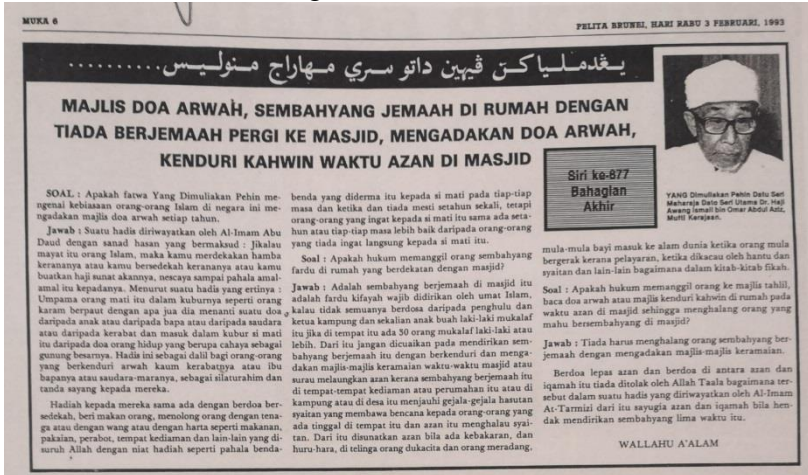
MUKA 6

PELITA BRUNEI, HARI RABU 3 FEBRUARI, 1993

يڠدمليا كن ڤيهن داتو سري مهاراج منوليس.........

MAJLIS DOA ARWAH, SEMBAHYANG JEMAAH DI RUMAH DENGAN TIADA BERJEMAAH PERGI KE MASJID, MENGADAKAN DOA ARWAH, KENDURI KAHWIN WAKTU AZAN DI MASJID

Siri ke-877 Bahagian Akhir

YANG Dimuliakan Pehin Datu Seri Maharaja Dato Seri Utama Dr. Haji Awang Ismail bin Omar Abdul Aziz, Mufti Kerajaan.

SOAL : Apakah fatwa Yang Dimuliakan Pehin mengenai kebiasaan orang-orang Islam di negara ini mengadakan majlis doa arwah setiap tahun.

Jawab : Suatu hadis diriwayatkan oleh Al-Imam Abu Daud dengan sanad hasan yang bermaksud : Jikalau mayat itu orang Islam, maka kamu merdekakan hamba keranannya atau kamu bersedekah keranannya atau kamu buatkan haji untuk akannya, nescaya sampai pahala amalamal itu kepadanya. Menurut suatu hadis yang ertinya : Umpama orang mati itu dalam kuburnya seperti orang karam berpaut dengan apa juga dia menanti suatu doa daripada anak atau daripada bapa atau daripada saudara atau daripada kerabat dan masuk dalam kubur si mati itu daripada doa orang hidup yang berupa cahaya sebagai gunung besarnya. Hadis ini sebagai dalil bagi orang-orang yang berkenduri arwah kaum kerabatnya atau ibu bapanya atau saudara-maranya, sebagai silaturahim dan tanda sayang kepada mereka.

Hadiah kepada mereka sama ada dengan berdoa bersedekah, beri makan orang, menolong orang dengan tenaga atau dengan wang atau dengan harta seperti makanan, pakaian, perabot, tempat kediaman dan lain-lain yang disuruh Allah dengan niat hadiah seperti pahala benda-benda yang diderma itu kepada si mati pada tiap-tiap masa dan ketika dan tiada mesti setahun sekali, tetapi orang-orang yang ingat kepada si mati itu sama ada setahun atau tiap-tiap masa lebih baik daripada orang-orang yang tiada ingat langsung kepada si mati itu.

Soal : Apakah hukum orang sembahyang fardu di rumah yang berdekatan dengan masjid?

Jawab : Adalah sembahyang berjemaah di masjid itu adalah fardu kifayah wajib didirikan oleh umat Islam, kalau tidak semuanya berdosa daripada penghulu dan ketua kampung dan sekalian anak buah laki-laki mukalaf itu jika di tempat itu ada 50 orang mukalaf laki-laki atau lebih. Dari itu jangan dicuaikan pada mendirikan sembahyang berjemaah itu dengan berkenduri dan mengadakan majlis-majlis keramaian waktu-waktu masjid atau surau melaungkan azan kerana sembahyang berjemaah itu di tempat-tempat kediaman atau perumahan itu atau di kampung atau di desa itu menjauhi gejala-gejala hasutan syaitan yang membawa bencana kepada orang-orang yang ada tinggal di tempat itu dan azan itu menghalau syaitan. Dari itu disunatkan azan bila ada kebakaran, dan huru-hara, di telinga orang dukacita dan orang meradang, mula-mula bayi masuk ke alam dunia ketika orang mula bergerak kerana pelayaran, ketika dikacau oleh hantu dan syaitan dan lain-lain bagaimana dalam kitab-kitab fikah.

Soal : Apakah hukum memanggil orang ke majlis tahlil, baca doa arwah atau majlis kenduri kahwin di rumah pada waktu azan di masjid sehingga menghalang orang yang mahu bersembahyang di masjid?

Jawab : Tiada harus menghalang orang sembahyang berjemaah dengan mengadakan majlis-majlis keramaian.

Berdoa lepas azan dan berdoa di antara azan dan iqamah itu tiada ditolak oleh Allah Taala bagaimana tersebut dalam suatu hadis yang diriwayatkan oleh Al-Imam At-Tarmizi dari itu sayugia azan dan iqamah bila hendak mendirikan sembahyang lima waktu itu.

WALLAHU A'ALAM